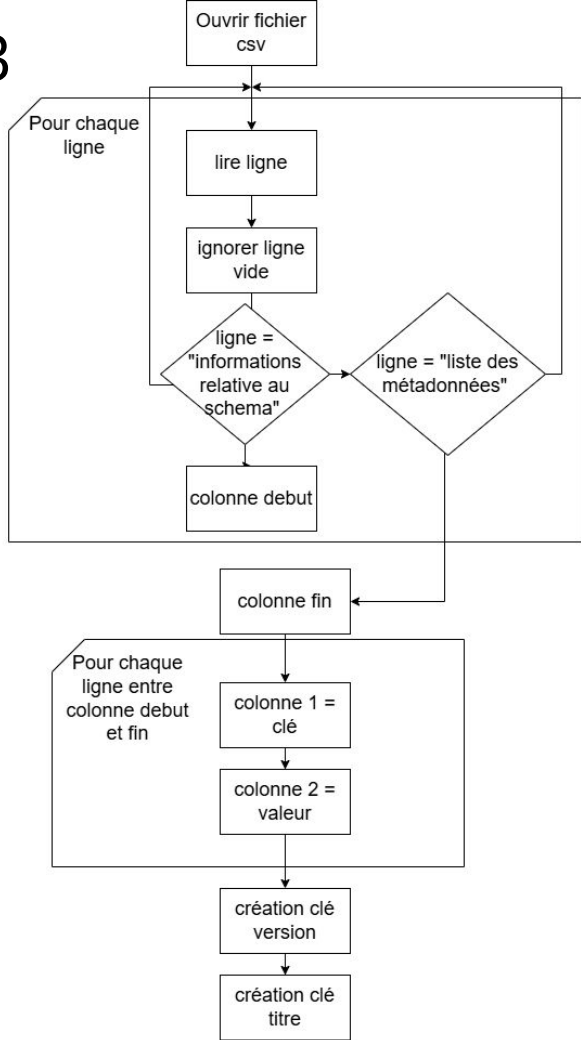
3

Ouvrir fichier csv

Pour chaque ligne

lire ligne

ignorer ligne vide

ligne = "informations relative au schema"

ligne = "liste des métadonnées"

colonne debut

colonne fin

Pour chaque ligne entre colonne debut et fin

colonne 1 = clé

colonne 2 = valeur

création clé version

création clé titre